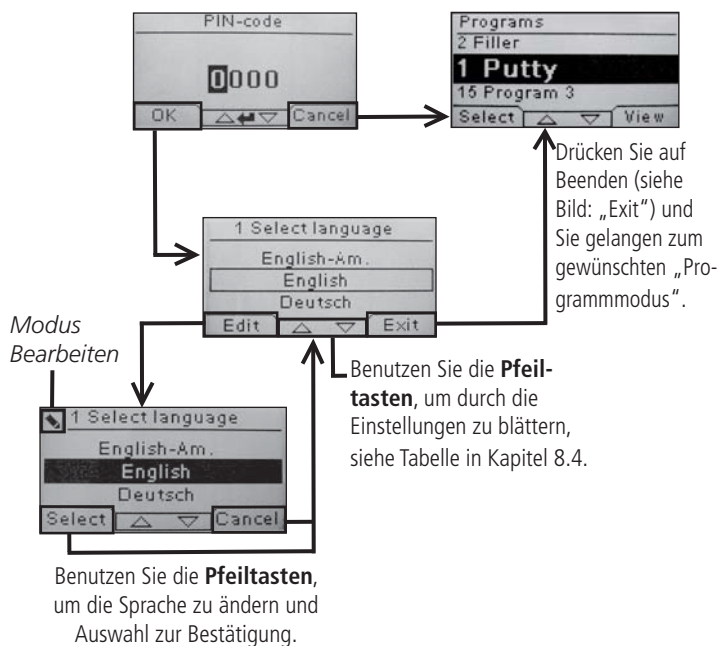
PIN-code

0000

OK Cancel

Programs
2 Filler
1 Putty
15 Program 3
Select View

Drücken Sie auf Beenden (siehe Bild: „Exit") und Sie gelangen zum gewünschten „Programmmodus".

1 Select language
English-Am.
English
Deutsch
Edit Exit

Modus Bearbeiten

Benutzen Sie die **Pfeiltasten**, um durch die Einstellungen zu blättern, siehe Tabelle in Kapitel 8.4.

1 Select language
English-Am.
English
Deutsch
Select Cancel

Benutzen Sie die **Pfeiltasten**, um die Sprache zu ändern und Auswahl zur Bestätigung.